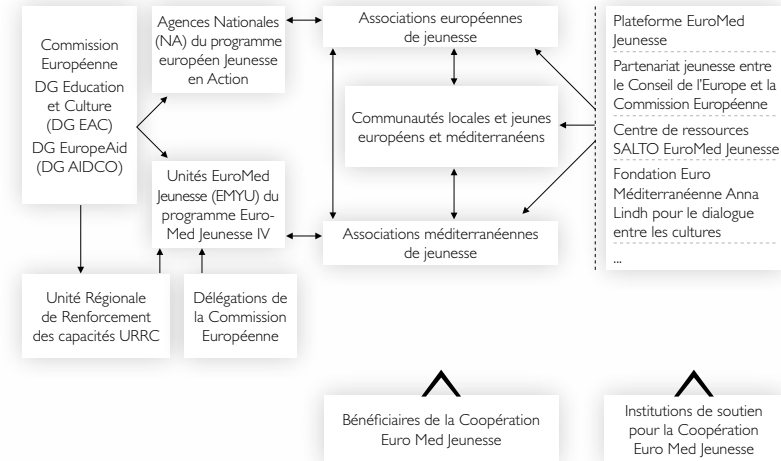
Commission Européenne
DG Education et Culture (DG EAC)
DG EuropeAid (DG AIDCO)

Agences Nationales (NA) du programme européen Jeunesse en Action

Unités EuroMed Jeunesse (EMYU) du programme Euro-Med Jeunesse IV

Associations européennes de jeunesse

Communautés locales et jeunes européens et méditerranéens

Associations méditerranéennes de jeunesse

Plateforme EuroMed Jeunesse

Partenariat jeunesse entre le Conseil de l'Europe et la Commission Européenne

Centre de ressources SALTO EuroMed Jeunesse

Fondation Euro Méditerranéenne Anna Lindh pour le dialogue entre les cultures

...

Unité Régionale de Renforcement des capacités URRC

Délégations de la Commission Européenne

Bénéficiaires de la Coopération Euro Med Jeunesse

Institutions de soutien pour la Coopération Euro Med Jeunesse